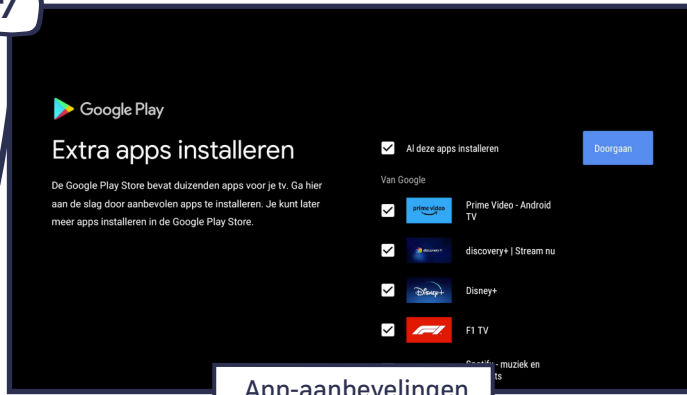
Google Play

Extra apps installeren

De Google Play Store bevat duizenden apps voor je tv. Ga hier aan de slag door aanbevolen apps te installeren. Je kunt later meer apps installeren in de Google Play Store.

Al deze apps installeren

Doorgaan

Van Google

prime video

Prime Video - Android TV

discovery+

discovery+ | Stream nu

Disney+

Disney+

F1

F1 TV

Spotify - muziek en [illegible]ts

App-aanbevelingen